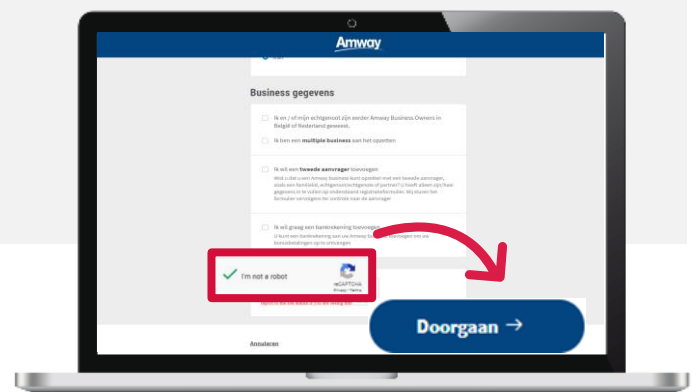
Amway

Business gegevens

Ik en / of mijn echtgenoot zijn eerder Amway Business Owners in België of Nederland geweest.

Ik ben een **multiple business** aan het openen

Ik wil een **tweede aanvrager** toevoegen

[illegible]

Ik wil graag een bankrekening toevoegen

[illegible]

I'm not a robot

reCAPTCHA
Privacy - Terms

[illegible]

Doorgaan →

Annuleren